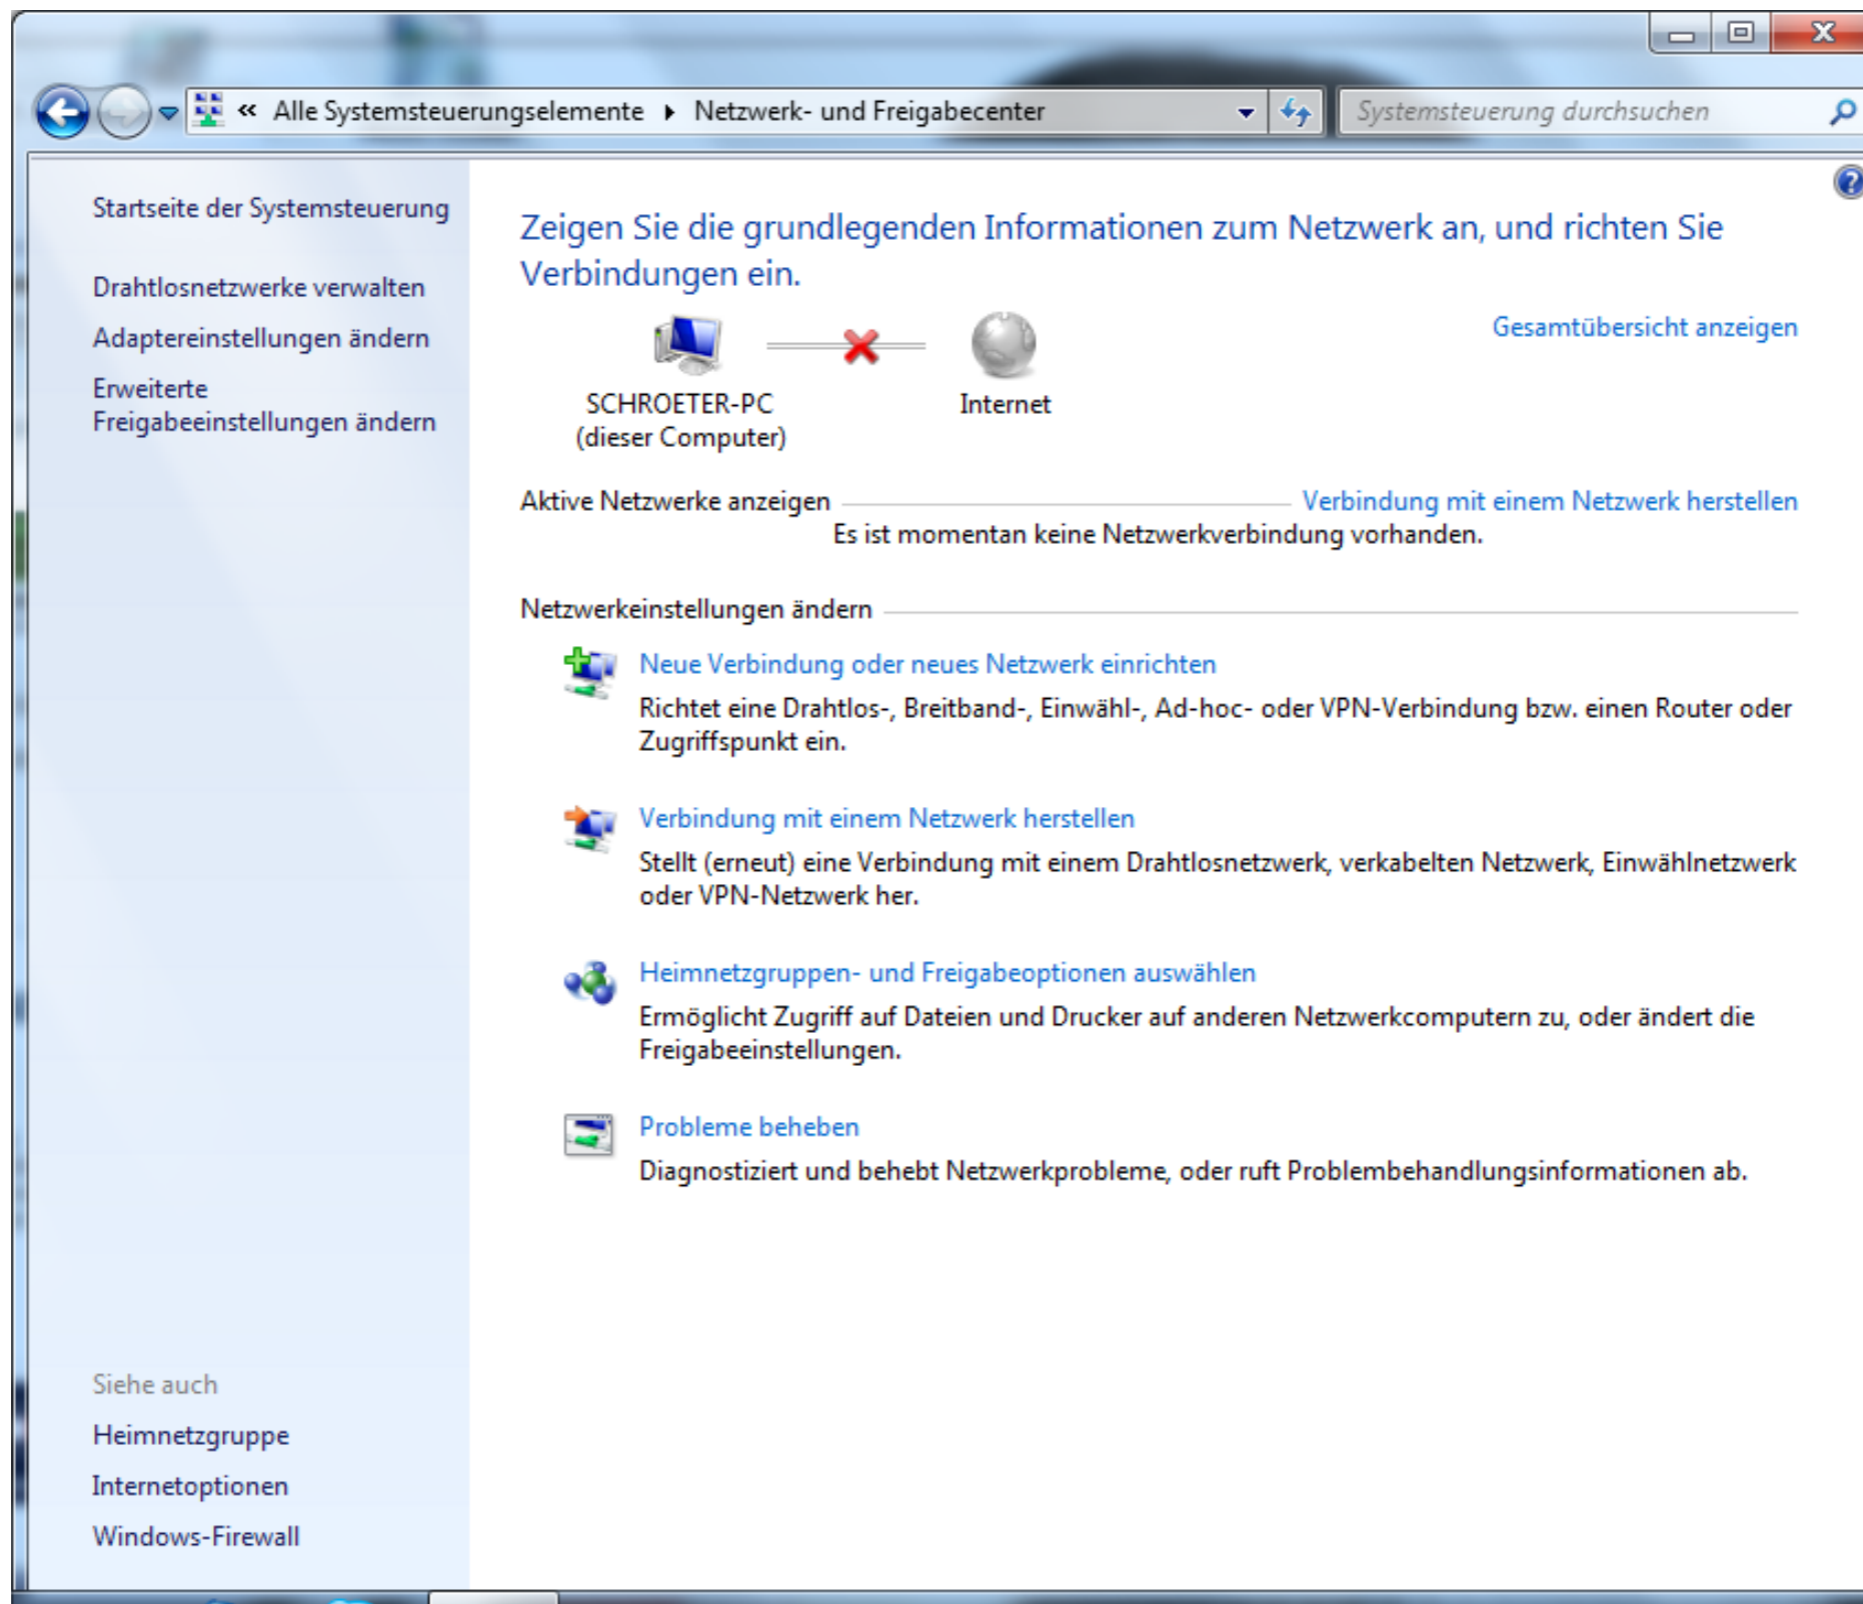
« Alle Systemsteuerungselemente ▸ Netzwerk- und Freigabecenter

Systemsteuerung durchsuchen

Startseite der Systemsteuerung

Drahtlosnetzwerke verwalten

Adaptereinstellungen ändern

Erweiterte Freigabeeinstellungen ändern

Zeigen Sie die grundlegenden Informationen zum Netzwerk an, und richten Sie Verbindungen ein.

Gesamtübersicht anzeigen

SCHROETER-PC (dieser Computer)

Internet

Aktive Netzwerke anzeigen

Verbindung mit einem Netzwerk herstellen

Es ist momentan keine Netzwerkverbindung vorhanden.

Netzwerkeinstellungen ändern

Neue Verbindung oder neues Netzwerk einrichten

Richtet eine Drahtlos-, Breitband-, Einwähl-, Ad-hoc- oder VPN-Verbindung bzw. einen Router oder Zugriffspunkt ein.

Verbindung mit einem Netzwerk herstellen

Stellt (erneut) eine Verbindung mit einem Drahtlosnetzwerk, verkabelten Netzwerk, Einwählnetzwerk oder VPN-Netzwerk her.

Heimnetzgruppen- und Freigabeoptionen auswählen

Ermöglicht Zugriff auf Dateien und Drucker auf anderen Netzwerkcomputern zu, oder ändert die Freigabeeinstellungen.

Probleme beheben

Diagnostiziert und behebt Netzwerkprobleme, oder ruft Problembehandlungsinformationen ab.

Siehe auch

Heimnetzgruppe

Internetoptionen

Windows-Firewall